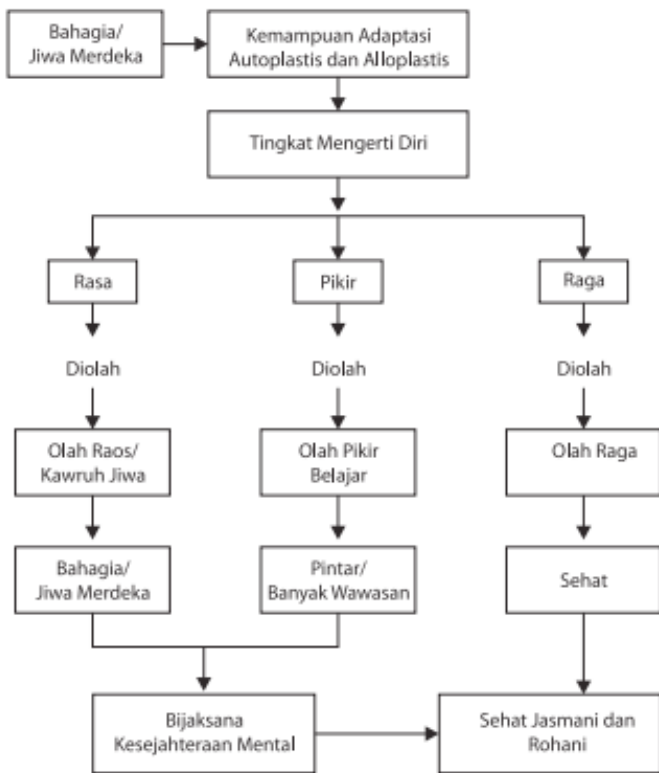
Bahagia/ Jiwa Merdeka

Kemampuan Adaptasi Autoplastis dan Alloplastis

Tingkat Mengerti Diri

Rasa

Pikir

Raga

Diolah

Diolah

Diolah

Olah Raos/ Kawruh Jiwa

Olah Pikir Belajar

Olah Raga

Bahagia/ Jiwa Merdeka

Pintar/ Banyak Wawasan

Sehat

Bijaksana Kesejahteraan Mental

Sehat Jasmani dan Rohani